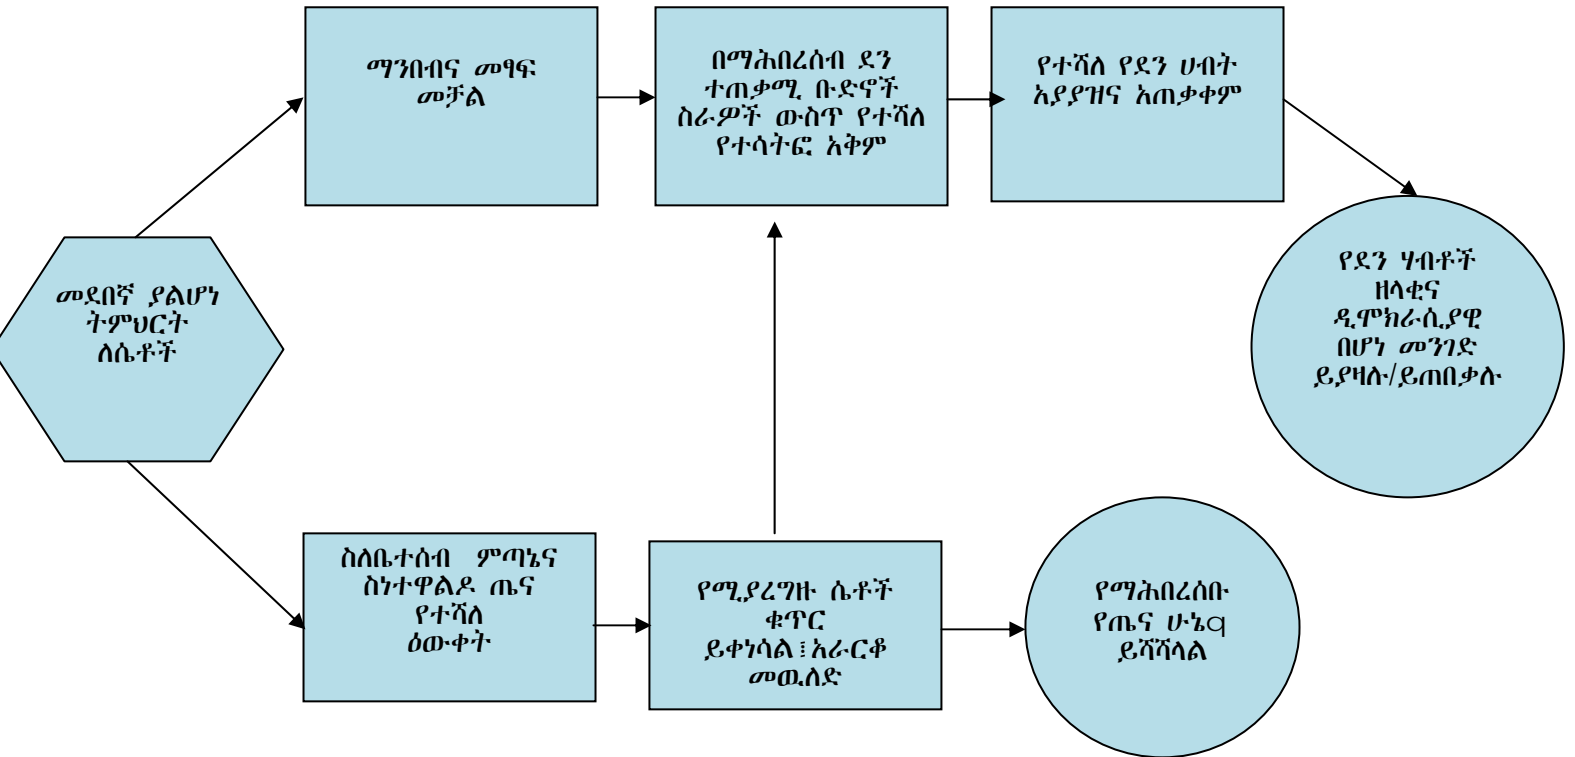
መደበኛ ያልሆነ ትምህርት ለሴቶች

ማንበብና መፃፍ መቻል

በማሕበረሰብ ደን ተጠቃሚ ቡድኖች ስራዎች ውስጥ የተሻለ የተሳትፎ አቅም

የተሻለ የደን ሀብት አያያዝና አጠቃቀም

የደን ሃብቶች ዘላቂና ዲሞክራሲያዊ በሆነ መንገድ ይያዛሉ/ይጠበቃሉ

ስለቤተሰብ ምጣኔና ስነተዋልዶ ጤና የተሻለ ዕውቀት

የሚያረግዙ ሴቶች ቁጥር ይቀነሳል፤አራርቆ መዉለድ

የማሕበረሰቡ የጤና ሁኔq ይሻሻላል